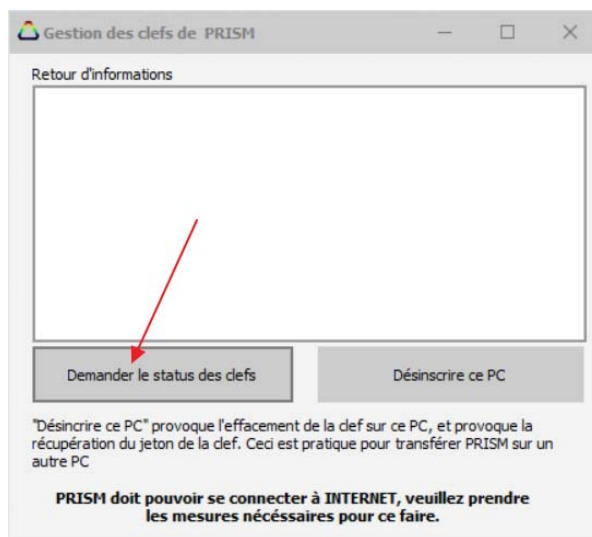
Gestion des clefs de PRISM

Retour d'informations

Demander le status des clefs

Désinscrire ce PC

"Désincrire ce PC" provoque l'effacement de la clef sur ce PC, et provoque la récupération du jeton de la clef. Ceci est pratique pour transférer PRISM sur un autre PC

PRISM doit pouvoir se connecter à INTERNET, veuillez prendre les mesures nécéssaires pour ce faire.